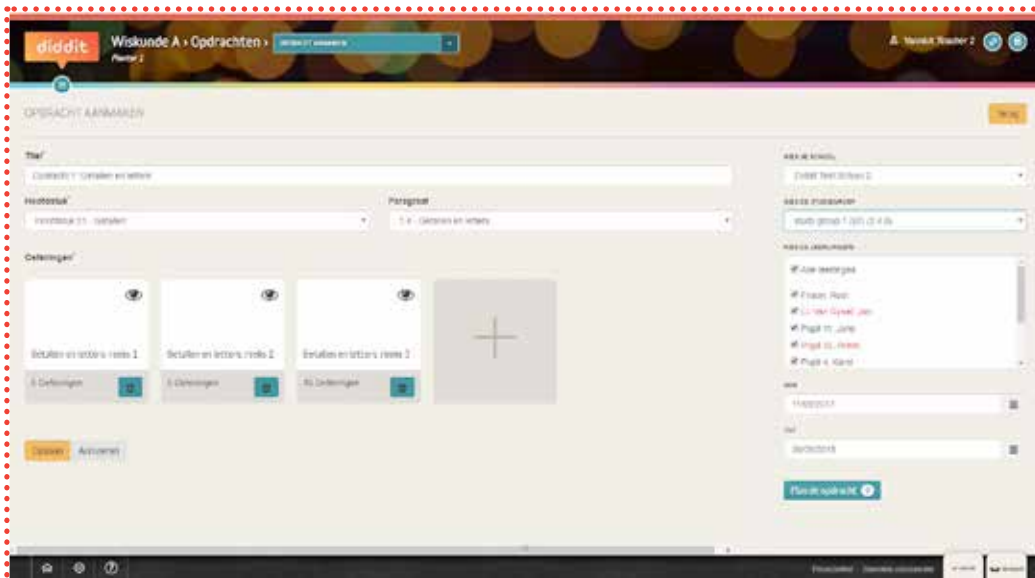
diddit

Wiskunde A › Opdrachten ›

Periode 2

Voorbeeld Teacher 2

OPDRACHT AANMAKEN

Terug

Titel*

Opdracht 1 - Getallen en letters

Hoofdstuk*

Hoofdstuk 11 - Getallen

Paragraaf

1.4 - Getallen en letters

Oefeningen*

Getallen en letters reeks 1

3 Oefeningen

Getallen en letters reeks 2

5 Oefeningen

Getallen en letters reeks 3

10 Oefeningen

Opslaan

Annuleren

KIES JE SCHOOL

Diddit Test School 2

KIES JE STUDIEGROEP

study group 1 (2/1 2) 4 dis

KIES JE LEERLINGEN

Alle leerlingen

Fraser, Piet

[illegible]

Pupil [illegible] Jane

Pupil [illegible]

Pupil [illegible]

Van

11/03/2015

Tot

26/03/2015

Plan de opdracht

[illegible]